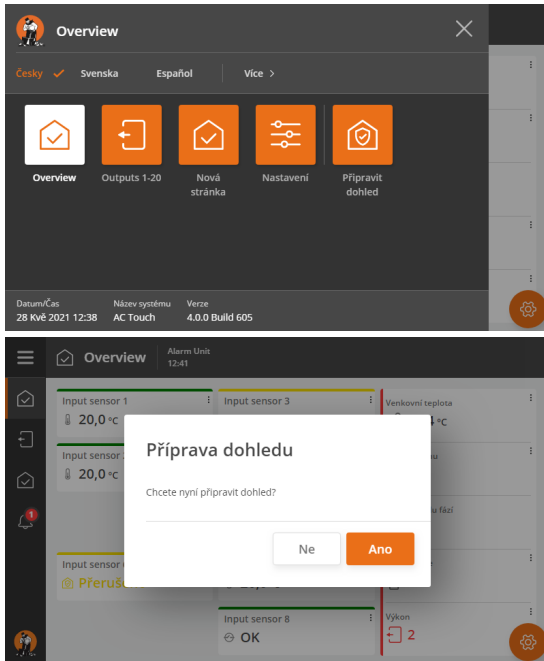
Overview

Česky Svenska Español Více >

Overview
Outputs 1-20
Nová stránka
Nastavení
Připravit dohled

Datum/Čas
28 Kvě 2021 12:38
Název systému
AC Touch
Verze
4.0.0 Build 605

Overview
Alarm Unit
12:41

Input sensor 1
20,0 °C
Input sensor 3
Venkovní teplota
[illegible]4 °C
Input sensor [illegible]
20,0 °C
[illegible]nu
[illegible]u fází
Input sensor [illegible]
Přeruš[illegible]
Input sensor 8
OK
Výkon
2
1

Příprava dohledu

Chcete nyní připravit dohled?

Ne
Ano